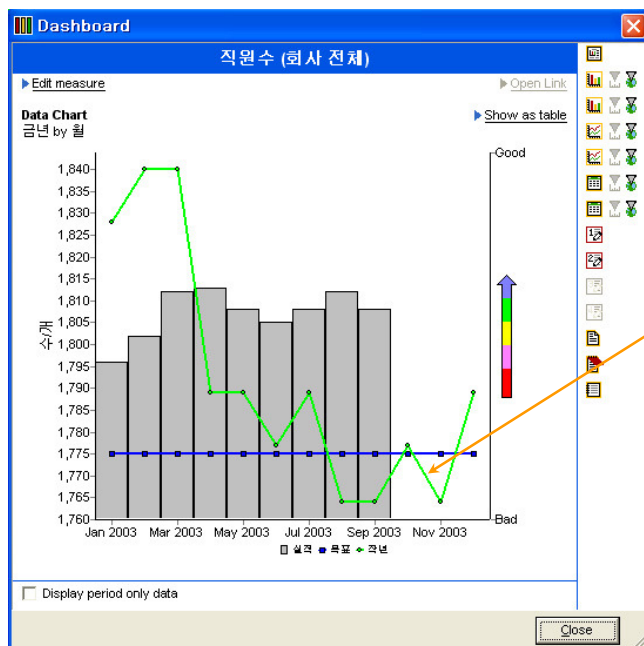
Dashboard

직원수 (회사 전체)

Edit measure

Open Link

Data Chart
금년 by 월

Show as table

Good

1,840
1,835
1,830
1,825
1,820
1,815
1,810
1,805
1,800
1,795
1,790
1,785
1,780
1,775
1,770
1,765
1,760

수개

Bad

Jan 2003 Mar 2003 May 2003 Jul 2003 Sep 2003 Nov 2003

실적 목표 작년

Display period only data

Close